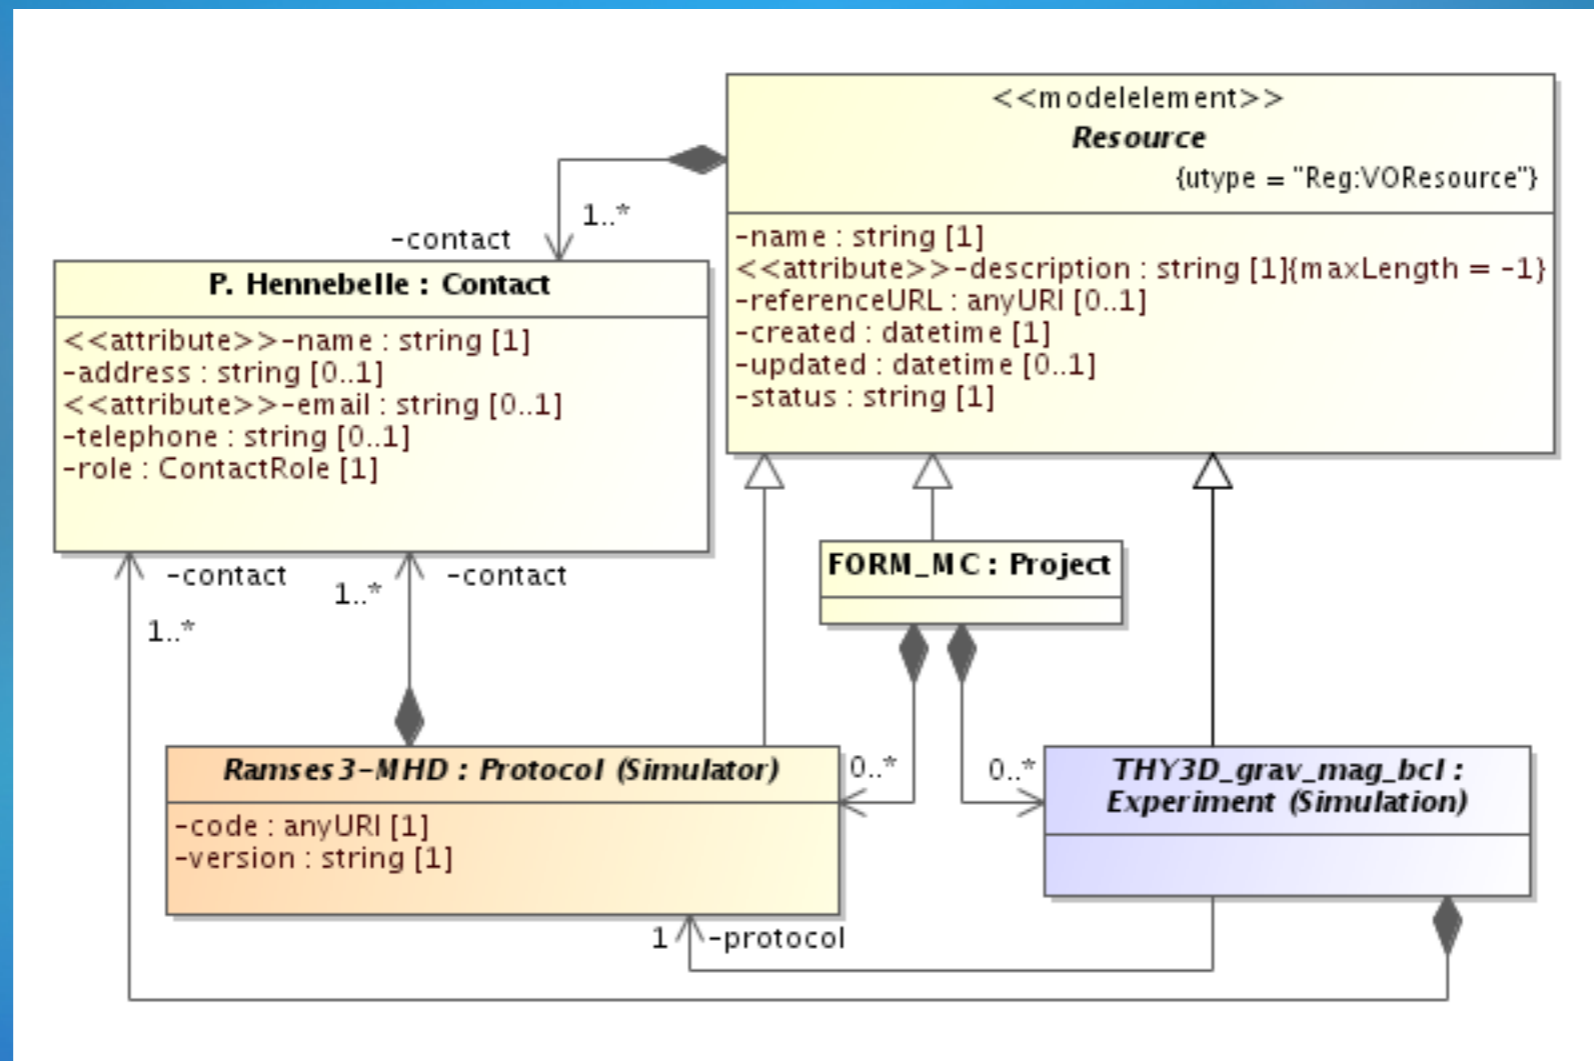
<<modelelement>>
Resource
{utype = "Reg:VOResource"}

-name : string [1]
<<attribute>>-description : string [1]{maxLength = -1}
-referenceURL : anyURI [0..1]
-created : datetime [1]
-updated : datetime [0..1]
-status : string [1]

-contact
1..*

P. Hennebelle : Contact

<<attribute>>-name : string [1]
-address : string [0..1]
<<attribute>>-email : string [0..1]
-telephone : string [0..1]
-role : ContactRole [1]

-contact
1..*
1..*
-contact

FORM_MC : Project

Ramses3-MHD : Protocol (Simulator)

-code : anyURI [1]
-version : string [1]

0..*
0..*

THY3D_grav_mag_bcl : Experiment (Simulation)

1
-protocol